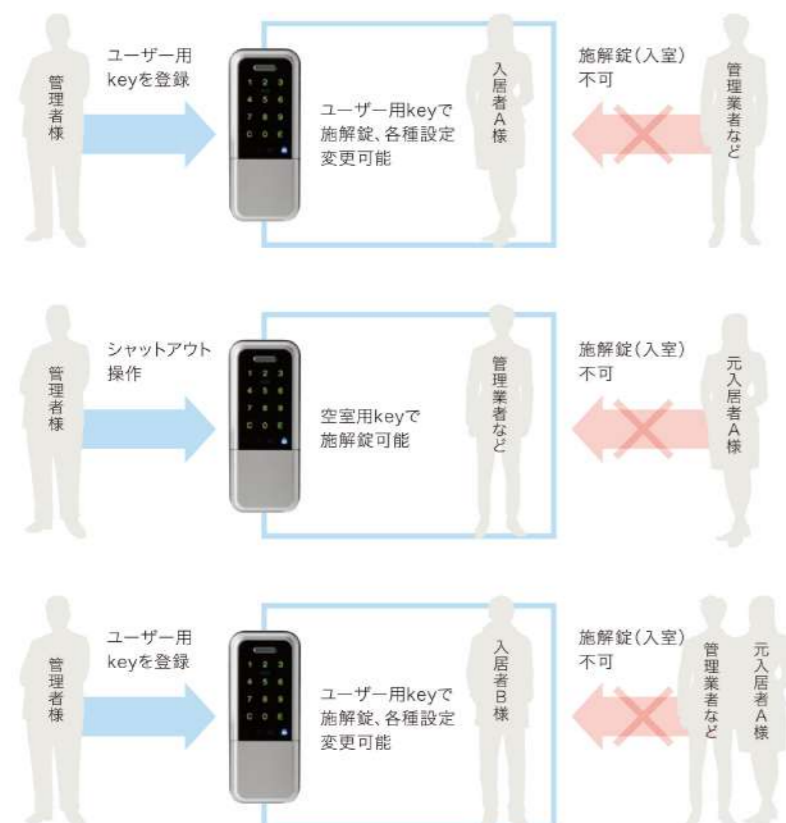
管理者様

ユーザー用keyを登録

1 2 3
4 5 6
7 8 9
C 0 E

ユーザー用keyで施解錠、各種設定変更可能

入居者A様

施解錠（入室）不可

管理業者など

管理者様

シャットアウト操作

1 2 3
4 5 6
7 8 9
C 0 E

空室用keyで施解錠可能

管理業者など

施解錠（入室）不可

元入居者A様

管理者様

ユーザー用keyを登録

1 2 3
4 5 6
7 8 9
C 0 E

ユーザー用keyで施解錠、各種設定変更可能

入居者B様

施解錠（入室）不可

管理業者など

元入居者A様